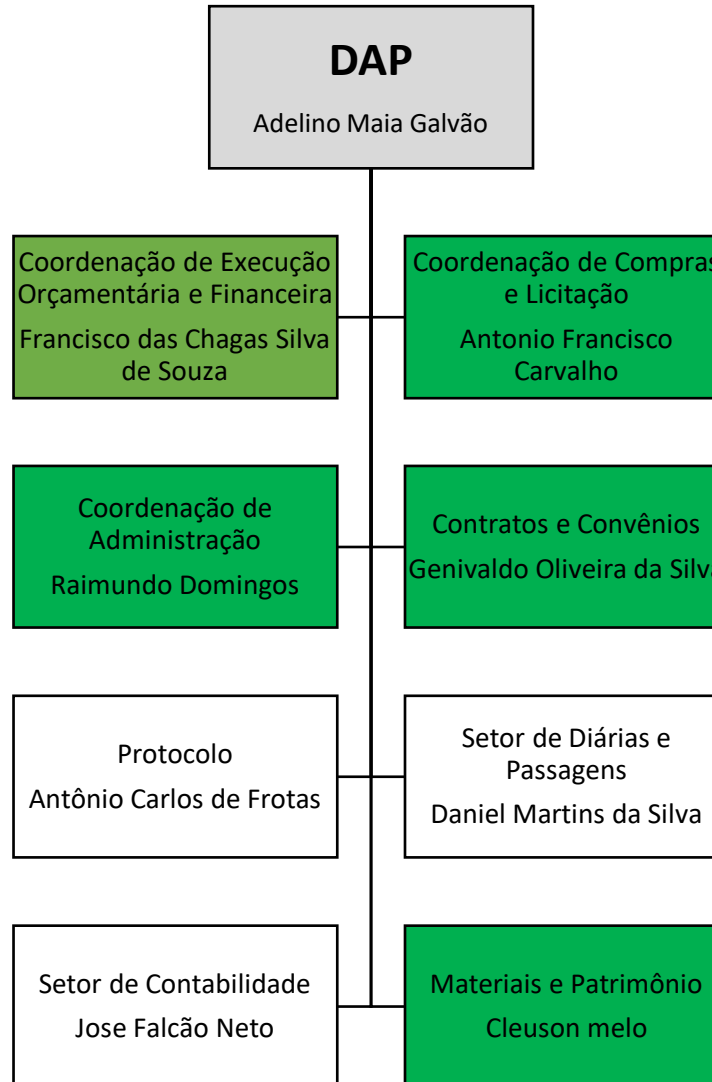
DAP

Adelino Maia Galvão

Coordenação de Execução Orçamentária e Financeira

Francisco das Chagas Silva de Souza

Coordenação de Compras e Licitação

Antonio Francisco Carvalho

Coordenação de Administração

Raimundo Domingos

Contratos e Convênios

Genivaldo Oliveira da Silva

Protocolo

Antônio Carlos de Frotas

Setor de Diárias e Passagens

Daniel Martins da Silva

Setor de Contabilidade

Jose Falcão Neto

Materiais e Patrimônio

Cleuson melo